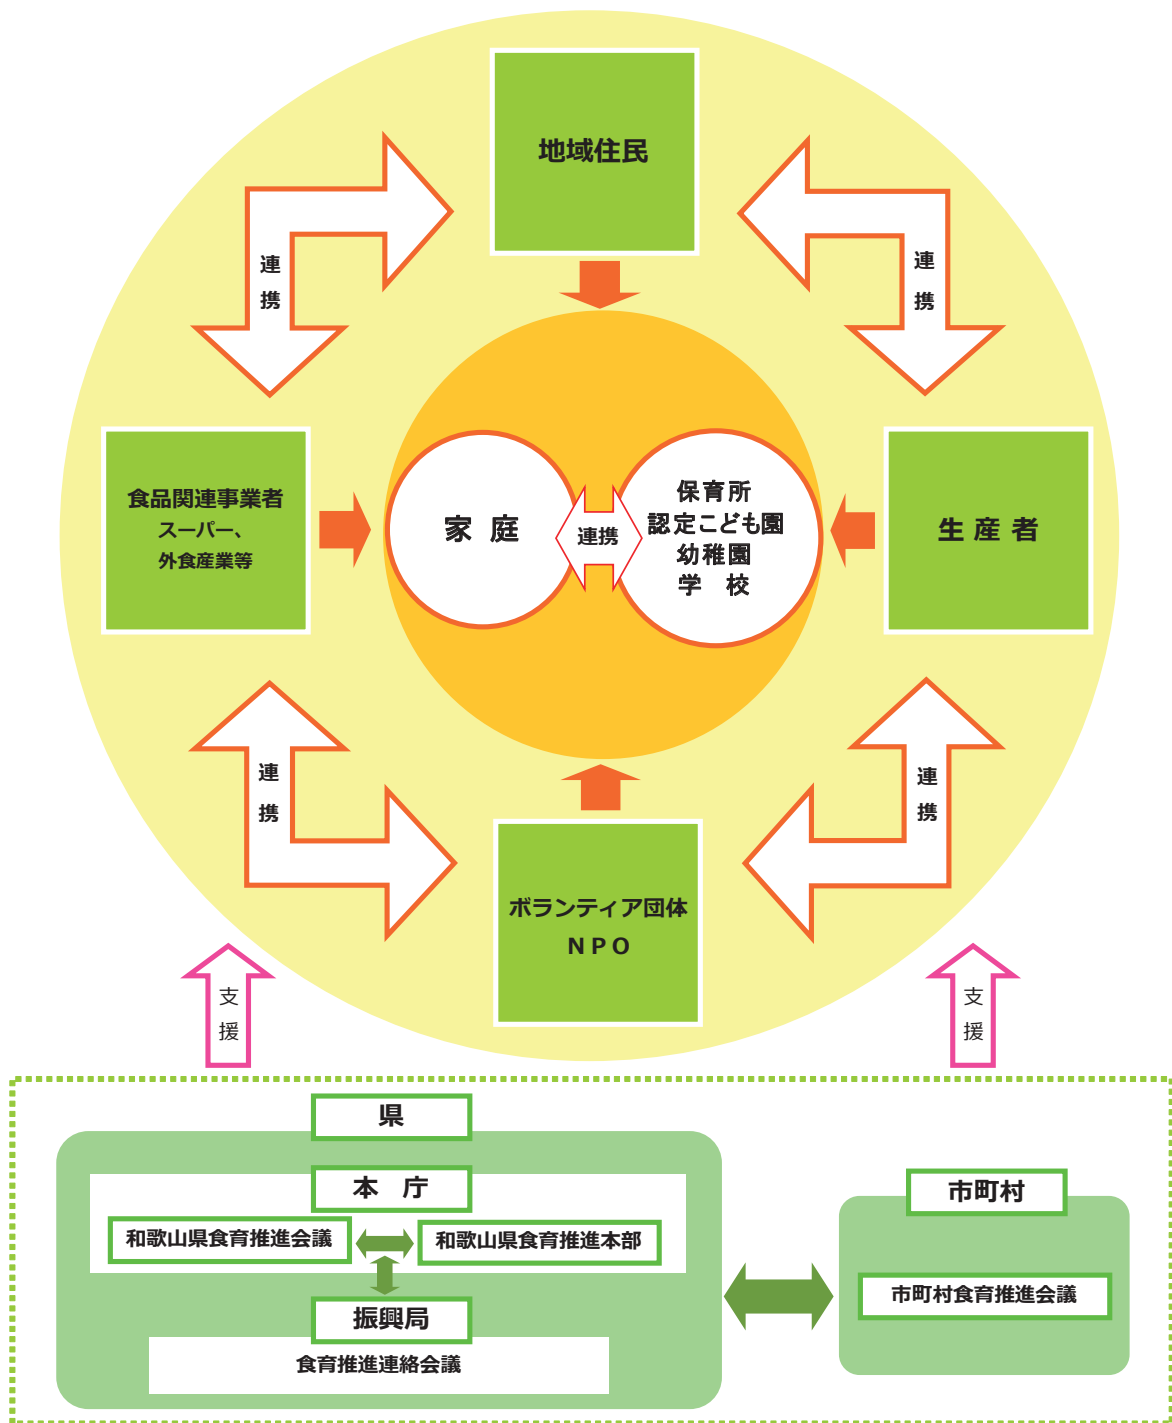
地域住民

連携

連携

食品関連事業者
スーパー、
外食産業等

家　庭

連携

保育所
認定こども園
幼稚園
学　校

生 産 者

連携

連携

ボランティア団体
NPO

支援

支援

県

本　庁

和歌山県食育推進会議

和歌山県食育推進本部

振興局

食育推進連絡会議

市町村

市町村食育推進会議